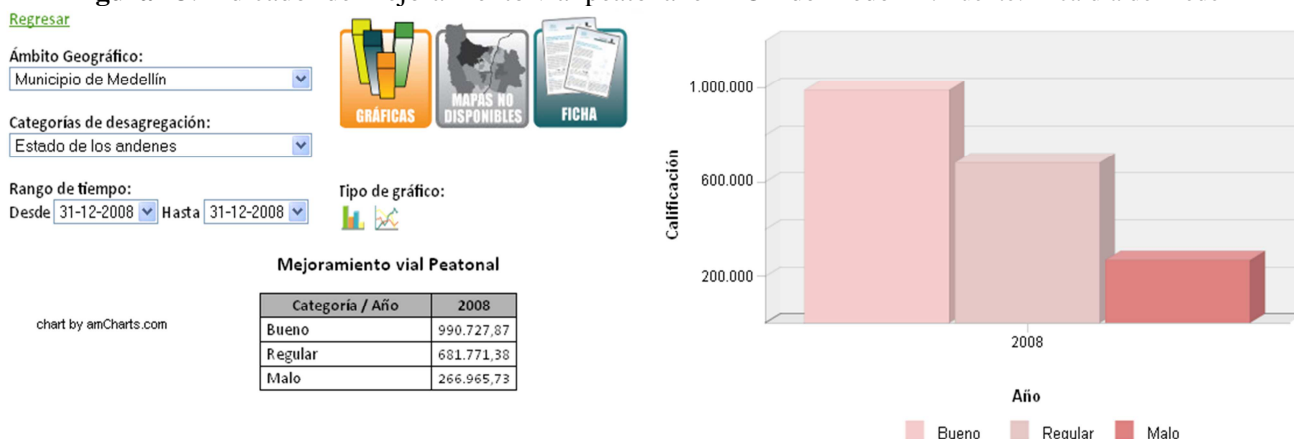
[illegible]

Regresar

Ámbito Geográfico:
Municipio de Medellín

Categorías de desagregación:
Estado de los andenes

Rango de tiempo:
Desde 31-12-2008 Hasta 31-12-2008

GRÁFICAS
MAPAS NO DISPONIBLES
FICHA

Tipo de gráfico:

Mejoramiento vial Peatonal

chart by amCharts.com

| Categoría / Año | 2008 |
|---|---|
| Bueno | 990.727,87 |
| Regular | 681.771,38 |
| Malo | 266.965,73 |

1.000.000
600.000
200.000
Calificación
2008
Año
Bueno Regular Malo